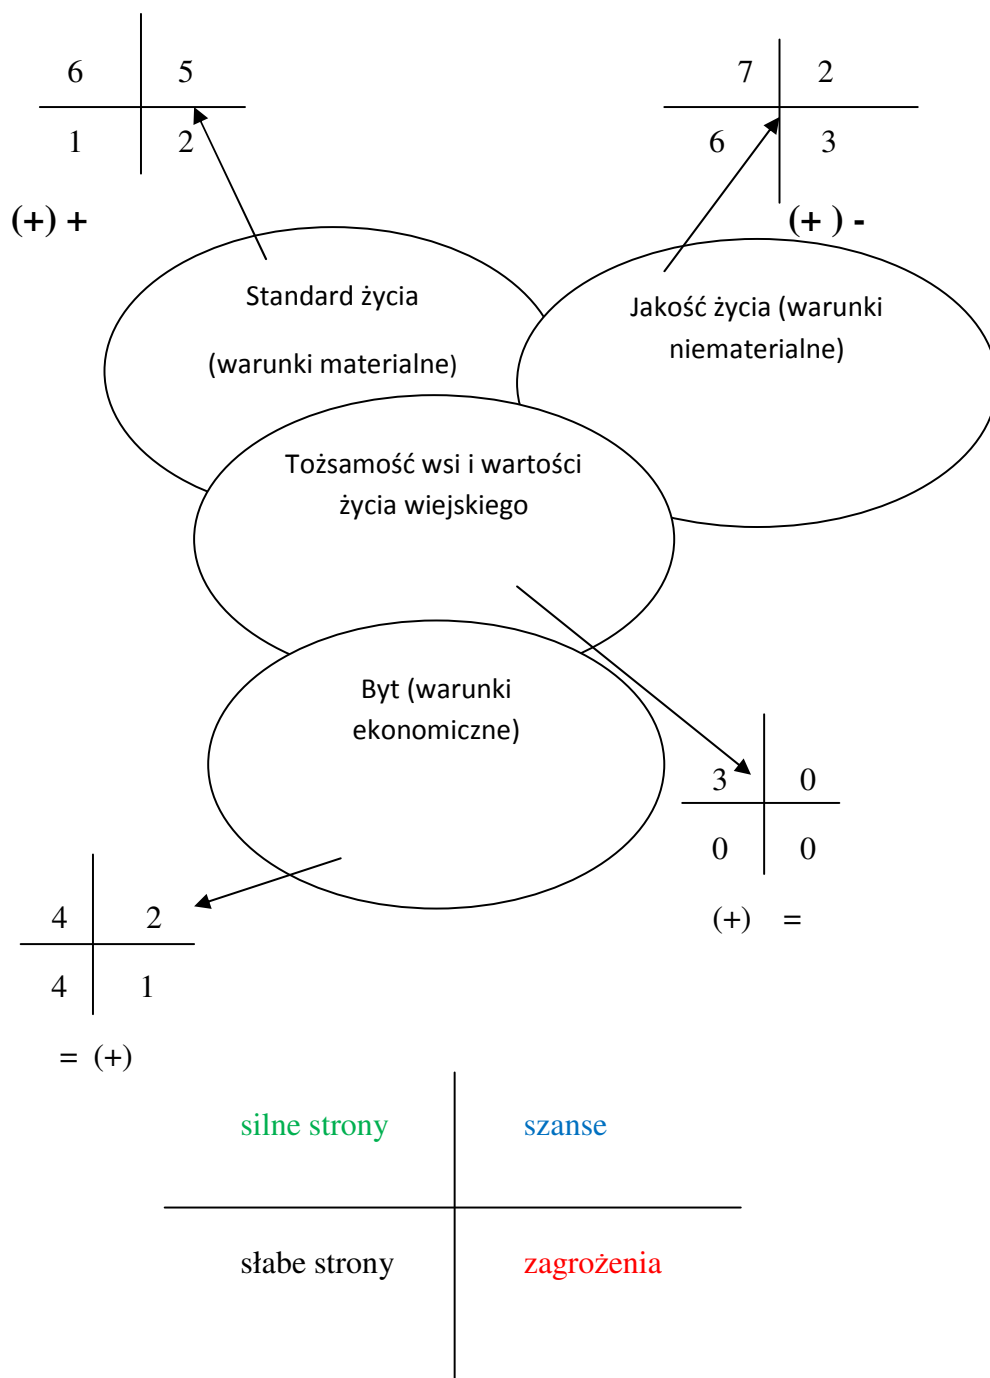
| 6 | 5 |
|---|---|
| 1 | 2 |

(+) +

| 7 | 2 |
|---|---|
| 6 | 3 |

(+ ) -

Standard życia

(warunki materialne)

Jakość życia (warunki niematerialne)

Tożsamość wsi i wartości życia wiejskiego

Byt (warunki ekonomiczne)

| 3 | 0 |
|---|---|
| 0 | 0 |

(+) =

| 4 | 2 |
|---|---|
| 4 | 1 |

= (+)

| silne strony | szanse |
|---|---|
| słabe strony | zagrożenia |